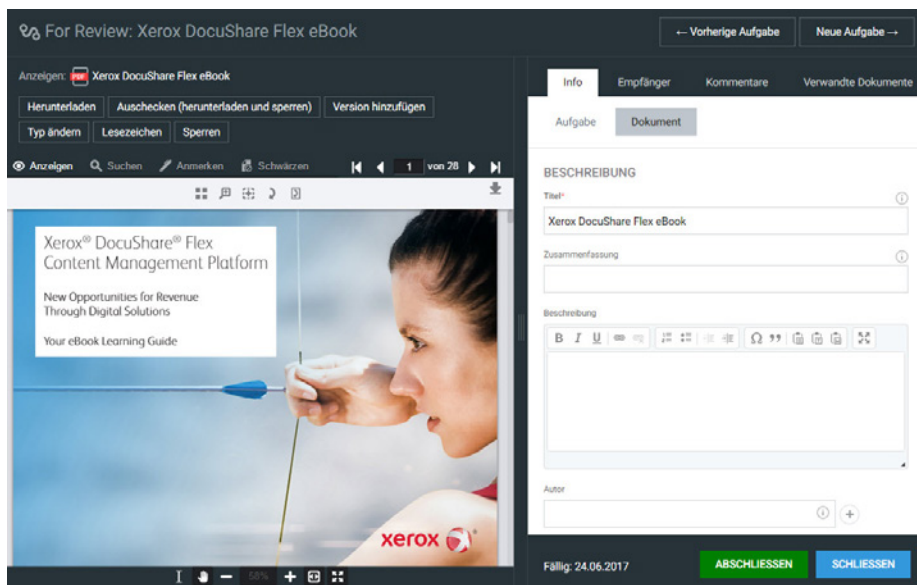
For Review: Xerox DocuShare Flex eBook

← Vorherige Aufgabe

Neue Aufgabe →

Anzeigen: PDF Xerox DocuShare Flex eBook

Herunterladen | Auschecken (herunterladen und sperren) | Version hinzufügen

Typ ändern | Lesezeichen | Sperren

Anzeigen | Suchen | Anmerken | Schwärzen | 1 von 28

Xerox® DocuShare® Flex Content Management Platform

New Opportunities for Revenue Through Digital Solutions

Your eBook Learning Guide

xerox

58%

Info | Empfänger | Kommentare | Verwandte Dokumente

Aufgabe | Dokument

BESCHREIBUNG

Titel*

Xerox DocuShare Flex eBook

Zusammenfassung

Beschreibung

B I U

Autor

Fällig: 24.06.2017

ABSCHLIESSEN

SCHLIESSEN